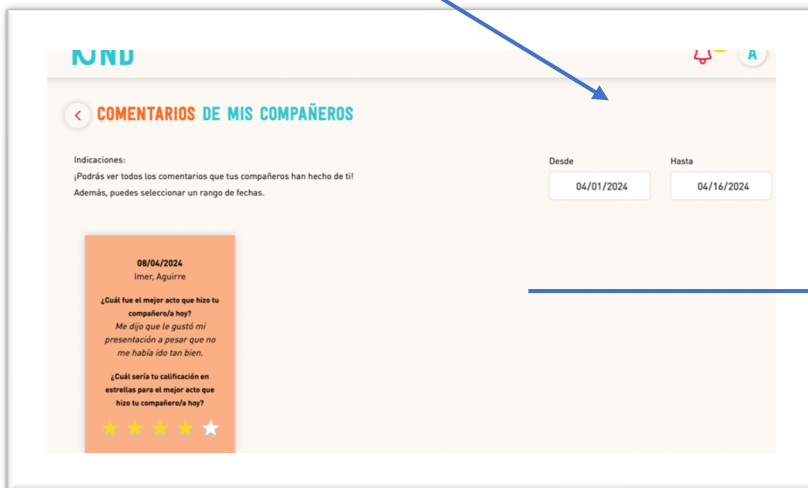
KND

A

COMENTARIOS DE MIS COMPAÑEROS

Indicaciones:
¡Podrás ver todos los comentarios que tus compañeros han hecho de ti!
Además, puedes seleccionar un rango de fechas.

Desde
04/01/2024

Hasta
04/16/2024

08/04/2024
Imer, Aguirre

¿Cuál fue el mejor acto que hizo tu compañero/a hoy?
Me dijo que le gustó mi presentación a pesar que no me había ido tan bien.

¿Cuál sería tu calificación en estrellas para el mejor acto que hizo tu compañero/a hoy?